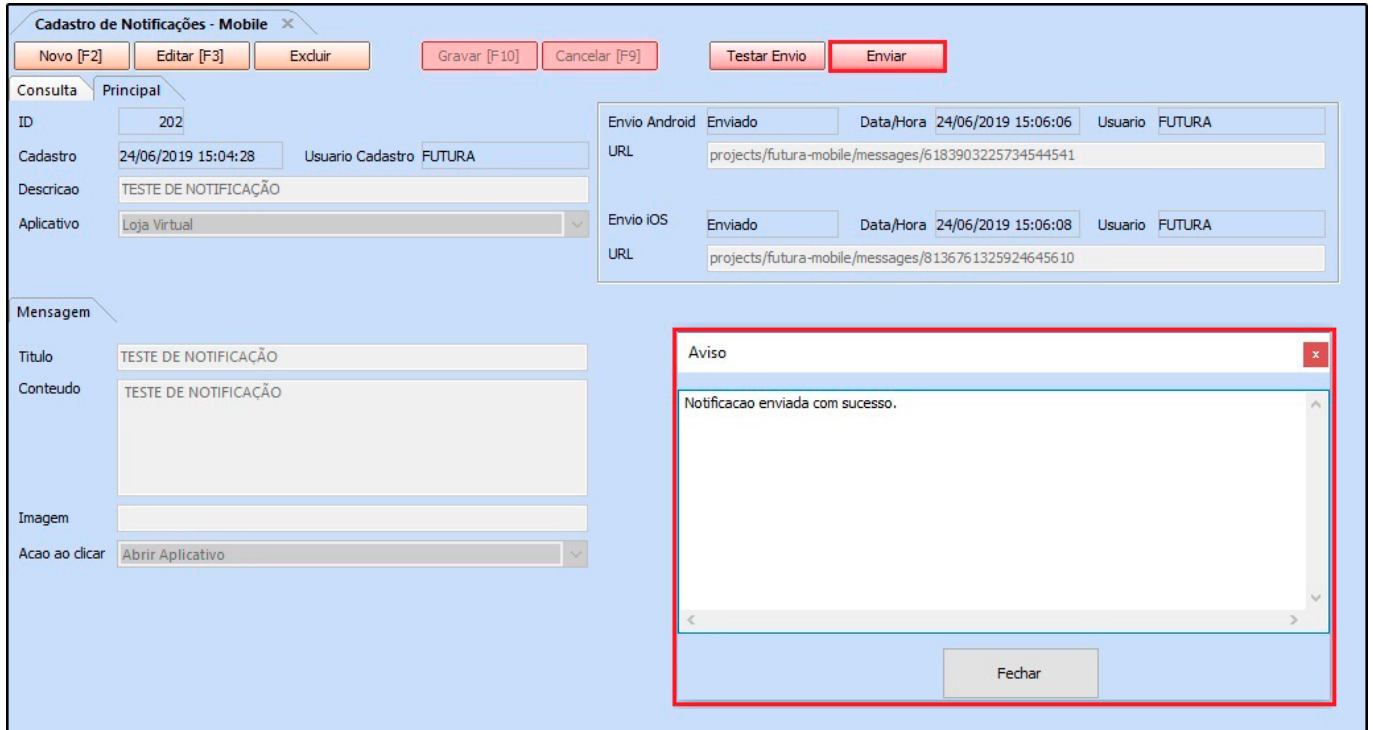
Cadastro de Notificações - Mobile

Novo [F2] Editar [F3] Excluir Gravar [F10] Cancelar [F9] Testar Envio Enviar

Consulta Principal

ID 202

Cadastro 24/06/2019 15:04:28 Usuario Cadastro FUTURA

Descricao TESTE DE NOTIFICAÇÃO

Aplicativo Loja Virtual

Envio Android Enviado Data/Hora 24/06/2019 15:06:06 Usuario FUTURA

URL projects/futura-mobile/messages/6183903225734544541

Envio iOS Enviado Data/Hora 24/06/2019 15:06:08 Usuario FUTURA

URL projects/futura-mobile/messages/8136761325924645610

Mensagem

Titulo TESTE DE NOTIFICAÇÃO

Conteudo TESTE DE NOTIFICAÇÃO

Imagem

Acao ao clicar Abrir Aplicativo

Aviso

Notificacao enviada com sucesso.

Fechar